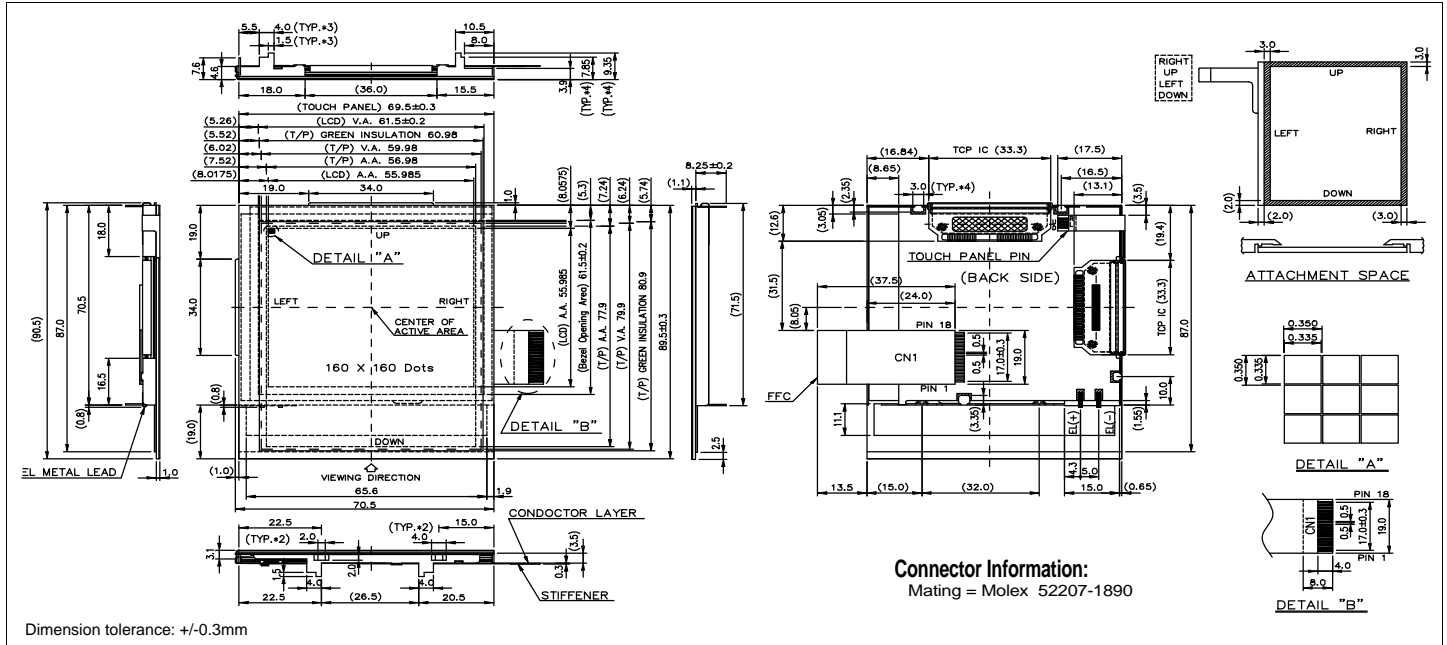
5.5 4.0 (TYP.*3)
1.5 (TYP.*3)
10.5
8.0
7.6 4.6
18.0 (36.0) 15.5
3.9 7.85 9.35
(TYP.*4) (TYP.*4)
(TOUCH PANEL) 69.5±0.3
(5.26) (LCD) V.A. 61.5±0.2
(5.52) (T/P) GREEN INSULATION 60.98
(6.02) (T/P) V.A. 59.98
(7.52) (T/P) A.A. 56.98
(8.0175) (LCD) A.A. 55.985
19.0 34.0
1.0
(8.0575) (5.3) (7.24) (6.24) (5.74)
8.25±0.2
(1.1)
19.0
18.0
UP
DETAIL "A"
34.0
LEFT RIGHT
CENTER OF ACTIVE AREA
(90.5) 87.0 70.5
(LCD) A.A. 55.985
(Bezel Opening Area) 61.5±0.2
(T/P) A.A. 77.9
(T/P) V.A. 79.9
(T/P) GREEN INSULATION 80.9
89.5±0.3
(71.5)
160 X 160 Dots
16.5
(0.8)
(0.8)
(19.0)
DETAIL "B"
DOWN
2.5
EL METAL LEAD
1.0
(1.0)
VIEWING DIRECTION
65.6
1.9
70.5
22.5
(TYP.*2) 2.0
(TYP.*2) 15.0
4.0
CONDOCTOR LAYER
3.1
(3.5)
1.5 4.0 2.0 4.0 0.3
22.5 (26.5) 20.5
STIFFENER
(16.84) TCP IC (33.3) (17.5)
(8.65) (16.5)
3.0 (TYP.*4) (13.1)
(2.35) (3.5)
(3.05)
(12.6)
(19.4)
TOUCH PANEL PIN
(BACK SIDE)
(31.5)
(37.5)
(24.0)
TCP IC (33.3)
87.0
(8.05)
PIN 18
CN1
0.5 17.0±0.3 19.0
0.5
PIN 1
FFC
10.0
11.1
(3.35)
EL(+) EL(-)
(1.55)
4.3 5.0
13.5 (15.0) (32.0) 15.0 (0.65)
Connector Information:
Mating = Molex 52207-1890
RIGHT UP LEFT DOWN
3.0
3.0
UP
LEFT RIGHT
DOWN
(2.0)
(2.0) (3.0)
ATTACHMENT SPACE
0.350
0.335
0.350 0.335
DETAIL "A"
PIN 18
CN1
0.5 0.5 17.0±0.3 19.0
PIN 1
4.0
8.0
DETAIL "B"
Dimension tolerance: +/-0.3mm